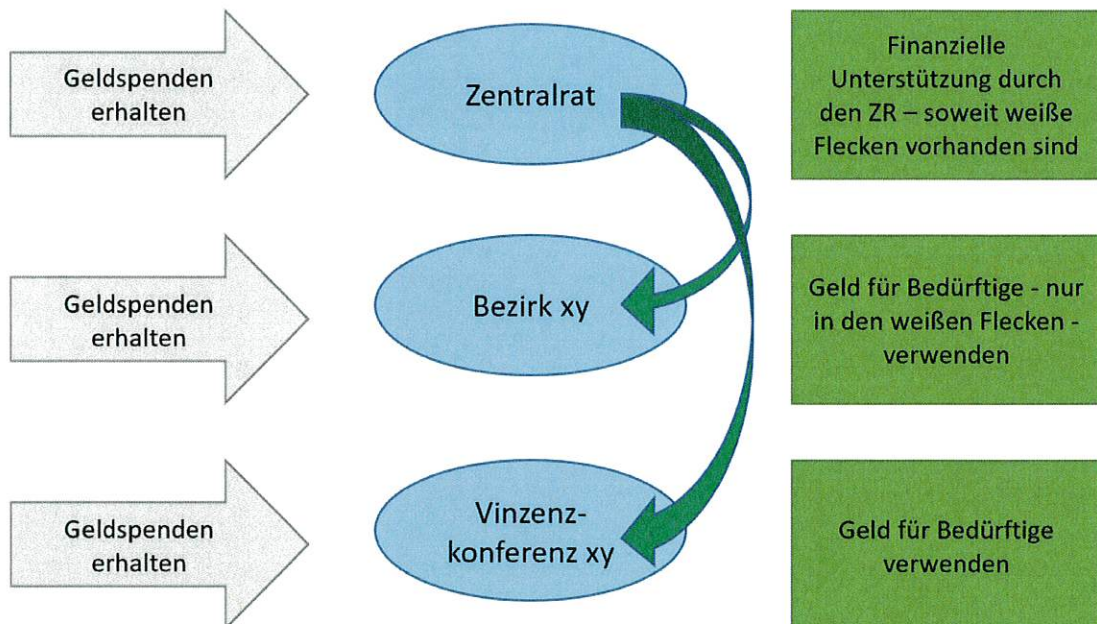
Geldspenden erhalten

Zentralrat

Finanzielle Unterstützung durch den ZR – soweit weiße Flecken vorhanden sind

Geldspenden erhalten

Bezirk xy

Geld für Bedürftige - nur in den weißen Flecken - verwenden

Geldspenden erhalten

Vinzenz-konferenz xy

Geld für Bedürftige verwenden